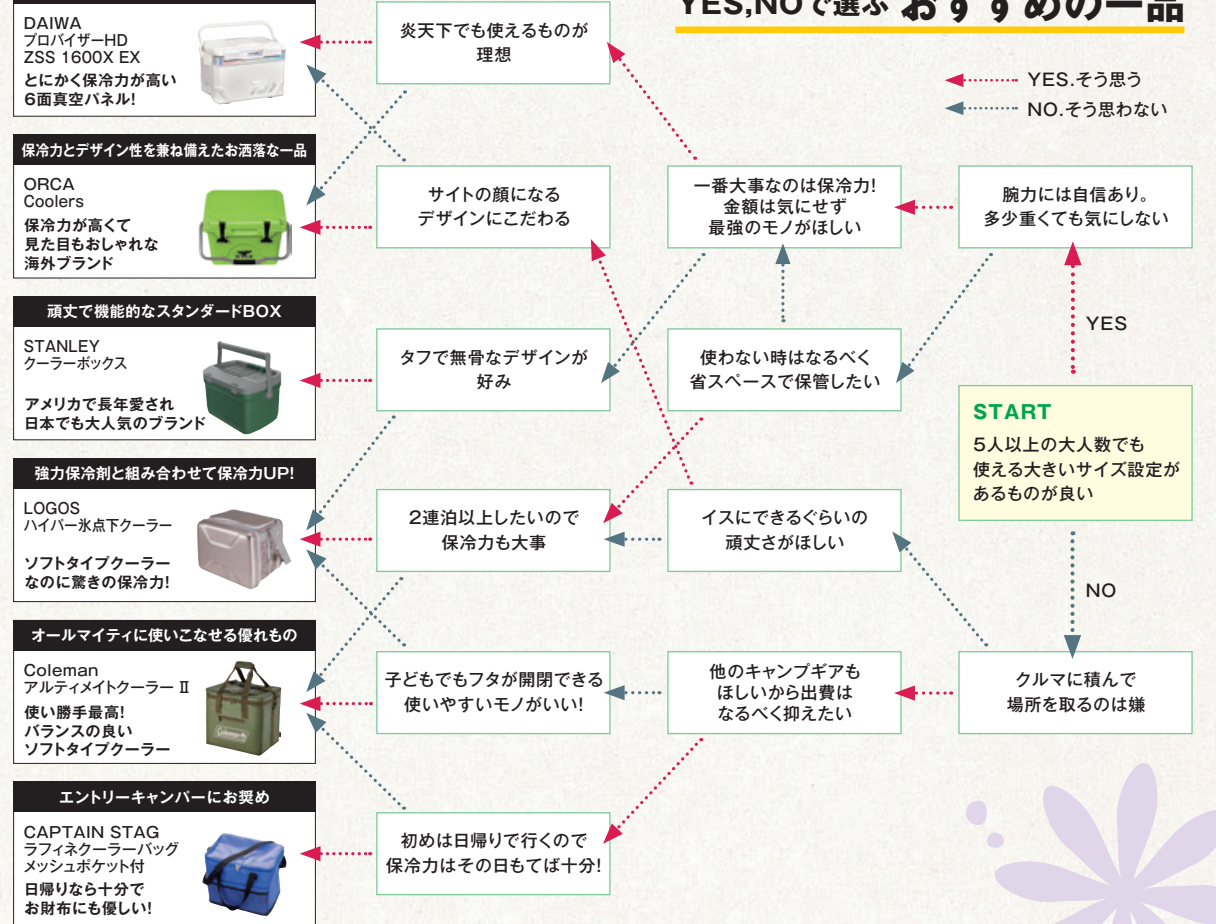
YES,NOで選ぶ おすすめの一品

YES.そう思う
NO.そう思わない

DAIWA
プロバイザーHD
ZSS 1600X EX
とにかく保冷力が高い
6面真空パネル!

保冷力とデザイン性を兼ね備えたお洒落な一品

ORCA
Coolers
保冷力が高くて
見た目もおしゃれな
海外ブランド

頑丈で機能的なスタンダードBOX

STANLEY
クーラーボックス
アメリカで長年愛され
日本でも大人気のブランド

強力保冷剤と組み合わせて保冷力UP!

LOGOS
ハイパー氷点下クーラー
ソフトタイプクーラー
なのに驚きの保冷力!

オールマイティに使いこなせる優れもの

Coleman
アルティメイトクーラー Ⅱ
使い勝手最高!
バランスの良い
ソフトタイプクーラー

エントリーキャンパーにお奨め

CAPTAIN STAG
ラフィネクーラーバッグ
メッシュポケット付
日帰りなら十分で
お財布にも優しい!

炎天下でも使えるものが理想

サイトの顔になるデザインにこだわる

タフで無骨なデザインが好み

2連泊以上したいので保冷力も大事

子どもでもフタが開閉できる使いやすいモノがいい!

初めは日帰りで行くので保冷力はその日もてば十分!

一番大事なのは保冷力! 金額は気にせず最強のモノがほしい

使わない時はなるべく省スペースで保管したい

イスにできるぐらいの頑丈さがほしい

他のキャンプギアもほしいから出費はなるべく抑えたい

腕力には自信あり。多少重くても気にしない

YES

START
5人以上の大人数でも使える大きいサイズ設定があるものが良い

NO

クルマに積んで場所を取るのは嫌